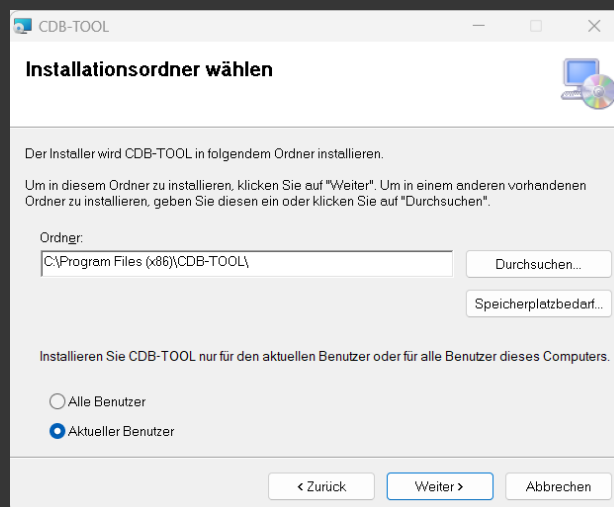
CDB-TOOL

Installationsordner wählen

Der Installer wird CDB-TOOL in folgendem Ordner installieren.

Um in diesem Ordner zu installieren, klicken Sie auf "Weiter". Um in einem anderen vorhandenen Ordner zu installieren, geben Sie diesen ein oder klicken Sie auf "Durchsuchen".

Ordner:

C:\Program Files (x86)\CDB-TOOL\

Durchsuchen...

Speicherplatzbedarf...

Installieren Sie CDB-TOOL nur für den aktuellen Benutzer oder für alle Benutzer dieses Computers.

Alle Benutzer

Aktueller Benutzer

< Zurück

Weiter >

Abbrechen